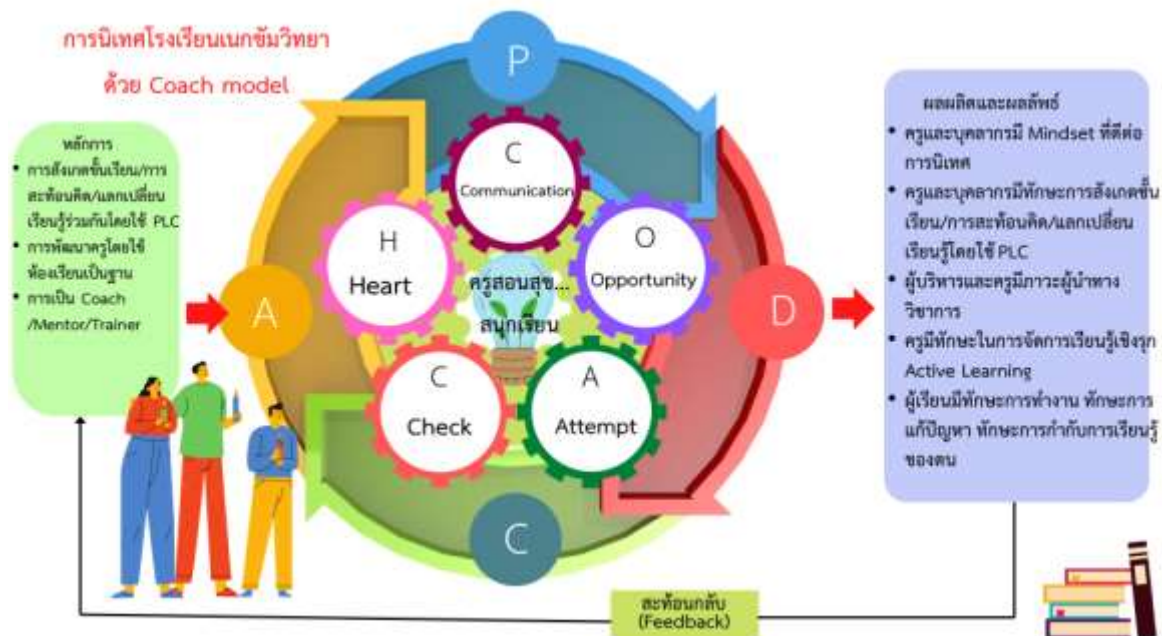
การนิเทศโรงเรียนเนกขัมวิทยา

ด้วย Coach model

หลักการ
• การสังเกตชั้นเรียน/การสะท้อนคิด/แลกเปลี่ยนเรียนรู้ร่วมกันโดยใช้ PLC
• การพัฒนาครูโดยใช้ห้องเรียนเป็นฐาน
• การเป็น Coach /Mentor/Trainer

P

C
Communication

H
Heart

O
Opportunity

ครูสอนสุข...
สนุกเรียน

C
Check

A
Attempt

A

D

C

ผลผลิตและผลลัพธ์
• ครูและบุคลากรมี Mindset ที่ดีต่อการนิเทศ
• ครูและบุคลากรมีทักษะการสังเกตชั้นเรียน/การสะท้อนคิด/แลกเปลี่ยนเรียนรู้โดยใช้ PLC
• ผู้บริหารและครูมีภาวะผู้นำทางวิชาการ
• ครูมีทักษะในการจัดการเรียนรู้เชิงรุก Active Learning
• ผู้เรียนมีทักษะการทำงาน ทักษะการแก้ปัญหา ทักษะการกำกับการเรียนรู้ของตน

สะท้อนกลับ
(Feedback)